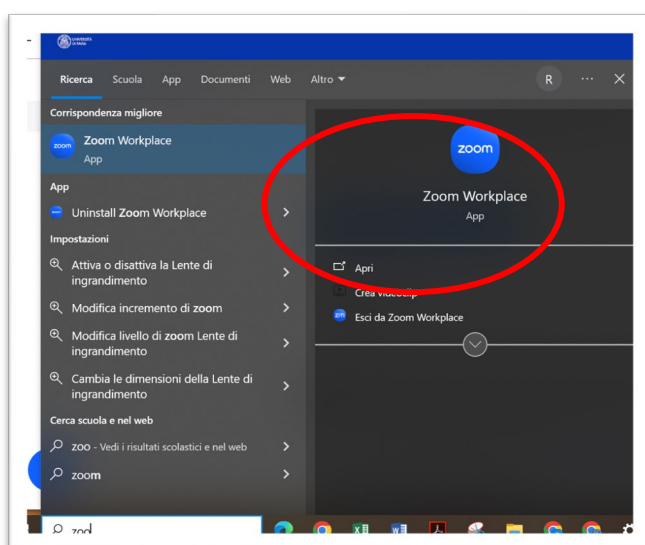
Ricerca Scuola App Documenti Web Altro R ··· ✕

Corrispondenza migliore

zoom Zoom Workplace
App

App

Uninstall Zoom Workplace

Impostazioni

Attiva o disattiva la Lente di ingrandimento

Modifica incremento di zoom

Modifica livello di zoom Lente di ingrandimento

Cambia le dimensioni della Lente di ingrandimento

Cerca scuola e nel web

zoo - Vedi i risultati scolastici e nel web

zoom

zoom

Zoom Workplace

App

Apri

Crea videoclip

Esci da Zoom Workplace

zoo